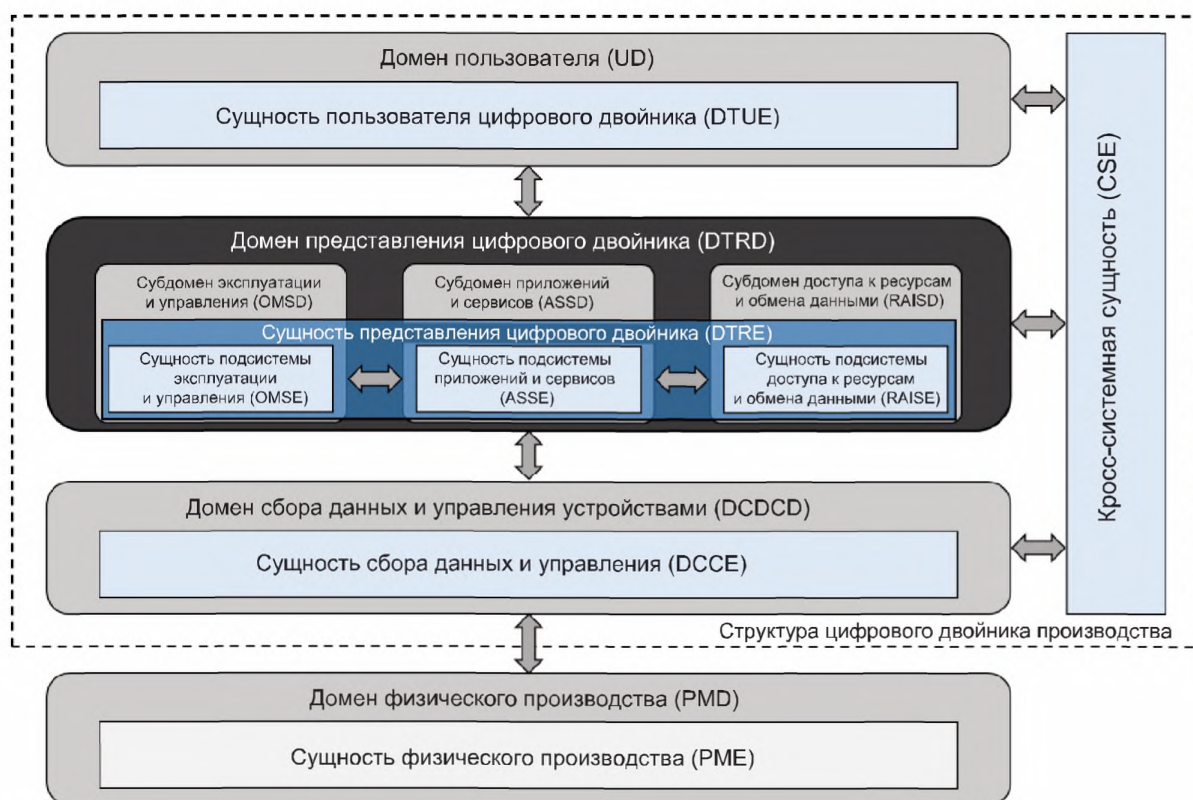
Домен пользователя (UD)

Сущность пользователя цифрового двойника (DTUE)

Домен представления цифрового двойника (DTRD)

Субдомен эксплуатации и управления (OMSD)

Субдомен приложений и сервисов (ASSD)

Субдомен доступа к ресурсам и обмена данными (RAISD)

Сущность представления цифрового двойника (DTRE)

Сущность подсистемы эксплуатации и управления (OMSE)

Сущность подсистемы приложений и сервисов (ASSE)

Сущность подсистемы доступа к ресурсам и обмена данными (RAISE)

Домен сбора данных и управления устройствами (DCDCD)

Сущность сбора данных и управления (DCCE)

Кросс-системная сущность (CSE)

Структура цифрового двойника производства

Домен физического производства (PMD)

Сущность физического производства (PME)